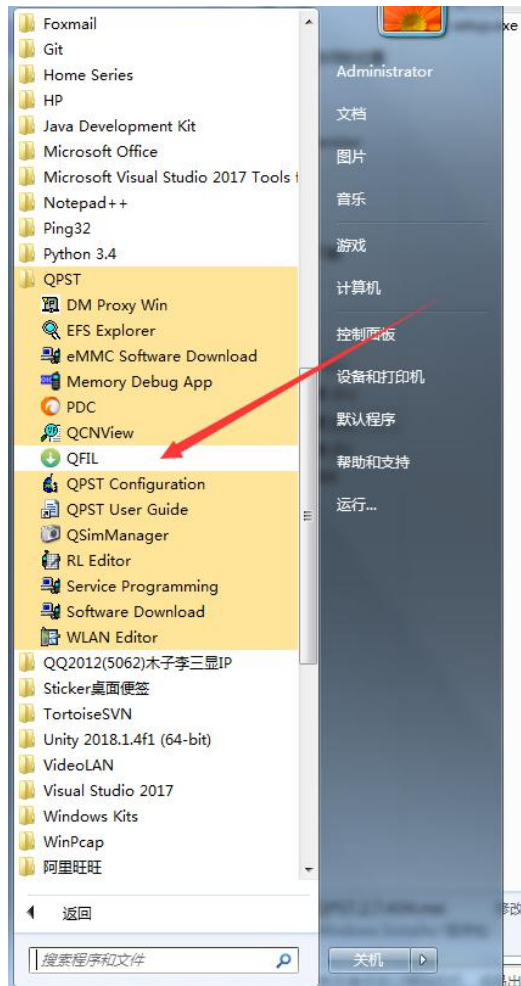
Foxmail
Git
Home Series
HP
Java Development Kit
Microsoft Office
Microsoft Visual Studio 2017 Tools f
Notepad++
Ping32
Python 3.4
QPST
DM Proxy Win
EFS Explorer
eMMC Software Download
Memory Debug App
PDC
QCNView
QFIL
QPST Configuration
QPST User Guide
QSimManager
RL Editor
Service Programming
Software Download
WLAN Editor
QQ2012(5062)木子李三显IP
Sticker桌面便签
TortoiseSVN
Unity 2018.1.4f1 (64-bit)
VideoLAN
Visual Studio 2017
Windows Kits
WinPcap
阿里旺旺

返回

搜索程序和文件

Administrator
文档
图片
音乐
游戏
计算机
控制面板
设备和打印机
默认程序
帮助和支持
运行...

关机